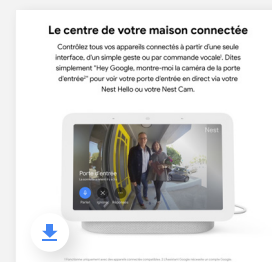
Le centre de votre maison connectée

Contrôlez tous vos appareils connectés à partir d'une seule interface, d'un simple geste ou par commande vocale¹. Dites simplement "Hey Google, montre-moi la caméra de la porte d'entrée²" pour voir votre porte d'entrée en direct via votre Nest Hello ou votre Nest Cam.

Nest

Porte d'entrée

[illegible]